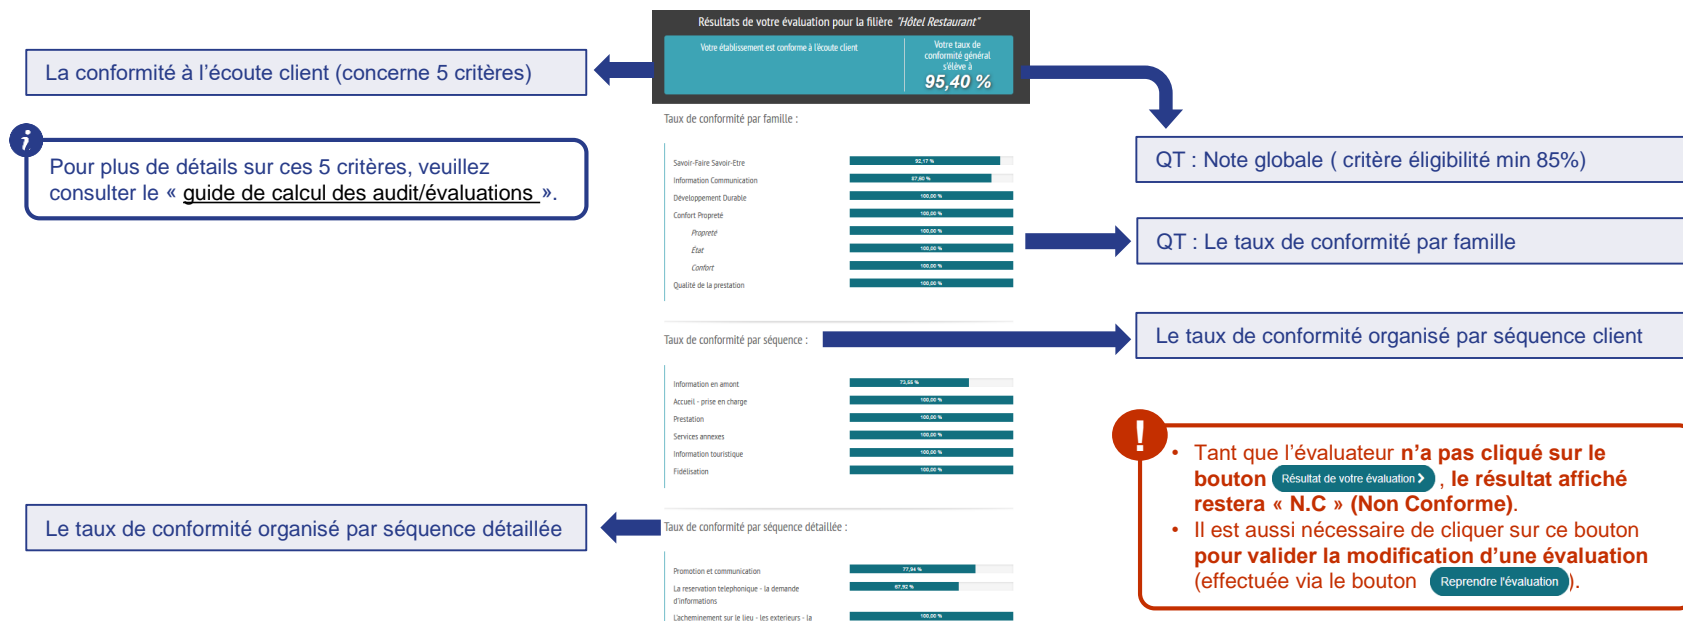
Résultats de votre évaluation pour la filière "Hôtel Restaurant"

Votre établissement est conforme à l'écoute client

Votre taux de conformité général s'élève à

95,40 %

La conformité à l'écoute client (concerne 5 critères)

Pour plus de détails sur ces 5 critères, veuillez consulter le « guide de calcul des audit/évaluations ».

QT : Note globale ( critère éligibilité min 85%)

Taux de conformité par famille :

| | |
|---|---|
| Savoir-Faire Savoir-Etre | 92,17 % |
| Information Communication | 87,60 % |
| Développement Durable | 100,00 % |
| Confort Propreté | 100,00 % |
| Propreté | 100,00 % |
| État | 100,00 % |
| Confort | 100,00 % |
| Qualité de la prestation | 100,00 % |

QT : Le taux de conformité par famille

Taux de conformité par séquence :

Le taux de conformité organisé par séquence client

| | |
|---|---|
| Information en amont | 73,55 % |
| Accueil - prise en charge | 100,00 % |
| Prestation | 100,00 % |
| Services annexes | 100,00 % |
| Information touristique | 100,00 % |
| Fidélisation | 100,00 % |

• Tant que l'évaluateur n'a pas cliqué sur le bouton Résultat de votre évaluation , le résultat affiché restera « N.C » (Non Conforme).
• Il est aussi nécessaire de cliquer sur ce bouton pour valider la modification d'une évaluation (effectuée via le bouton Reprendre l'évaluation).

Le taux de conformité organisé par séquence détaillée

Taux de conformité par séquence détaillée :

| | |
|---|---|
| Promotion et communication | 77,94 % |
| La reservation telephonique - la demande d'informations | 67,92 % |
| L'acheminement sur le lieu - les exterieurs - la | 100,00 % |